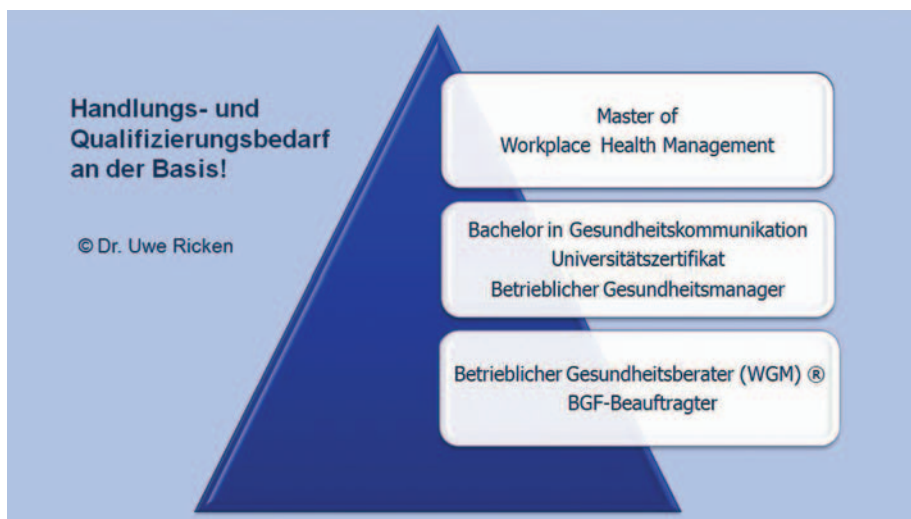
Handlungs- und Qualifizierungsbedarf an der Basis!

© Dr. Uwe Ricken

Master of
Workplace Health Management

Bachelor in Gesundheitskommunikation
Universitätszertifikat
Betrieblicher Gesundheitsmanager

Betrieblicher Gesundheitsberater (WGM) ®
BGF-Beauftragter